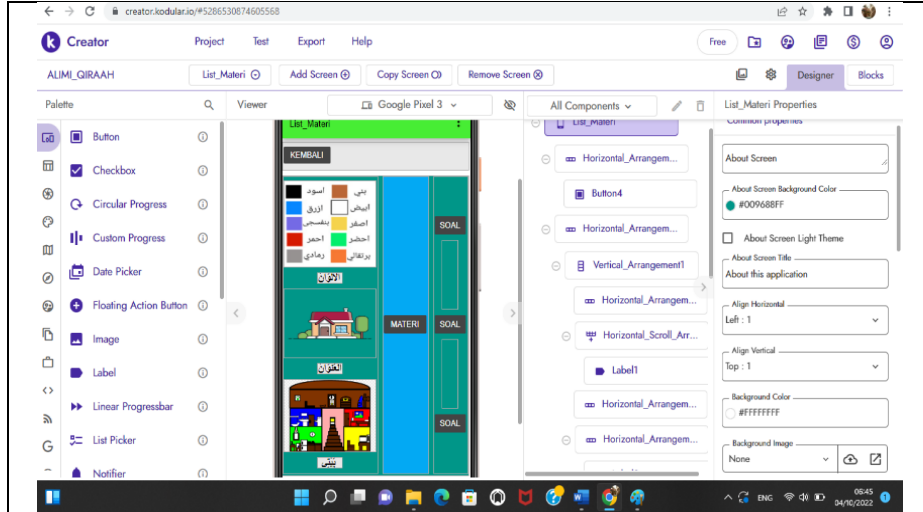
creator.kodular.io/#5286530874605568

Creator Project Test Export Help Free

ALIMI_QIRAAH List_Materi Add Screen Copy Screen Remove Screen Designer Blocks

Palette Viewer Google Pixel 3 All Components List_Materi Properties

Button
Checkbox
Circular Progress
Custom Progress
Date Picker
Floating Action Button
Image
Label
Linear Progressbar
List Picker
Notifier

List_Materi
KEMBALI
أسود بني
أزرق أبيض
بنفسجي أصفر
أحمر أخضر
رمادي برتقالي
الألوان
العنوان
بيتي
MATERI
SOAL
SOAL
SOAL

List_Materi
Horizontal_Arrangem...
Button4
Horizontal_Arrangem...
Vertical_Arrangement1
Horizontal_Arrangem...
Horizontal_Scroll_Arr...
Label1
Horizontal_Arrangem...
Horizontal_Arrangem...

Common properties
About Screen
About Screen Background Color
#009688FF
About Screen Light Theme
About Screen Title
About this application
Align Horizontal
Left : 1
Align Vertical
Top : 1
Background Color
#FFFFFFFF
Background Image
None

ENG 06:45 04/10/2022